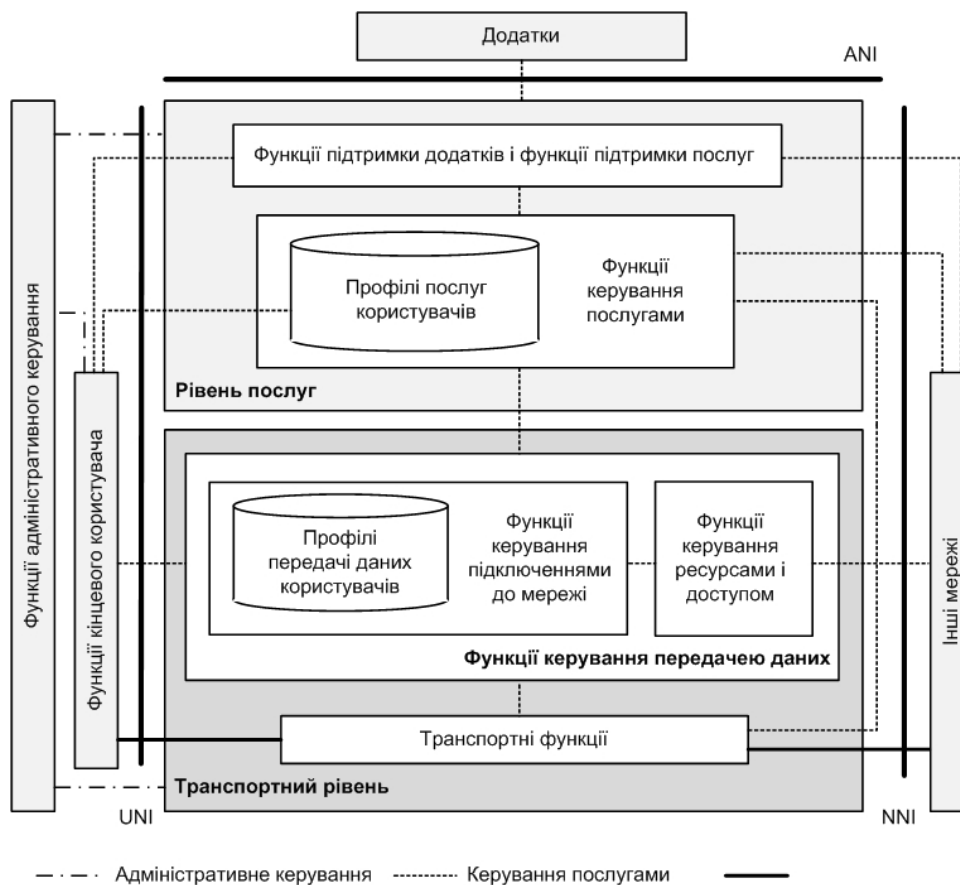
Додатки

ANI

Функції адміністративного керування

Функції підтримки додатків і функції підтримки послуг

Профілі послуг користувачів

Функції керування послугами

Рівень послуг

Функції кінцевого користувача

Профілі передачі даних користувачів

Функції керування підключеннями до мережі

Функції керування ресурсами і доступом

Функції керування передачею даних

Інші мережі

Транспортні функції

Транспортний рівень

UNI

NNI

Адміністративне керування

Керування послугами